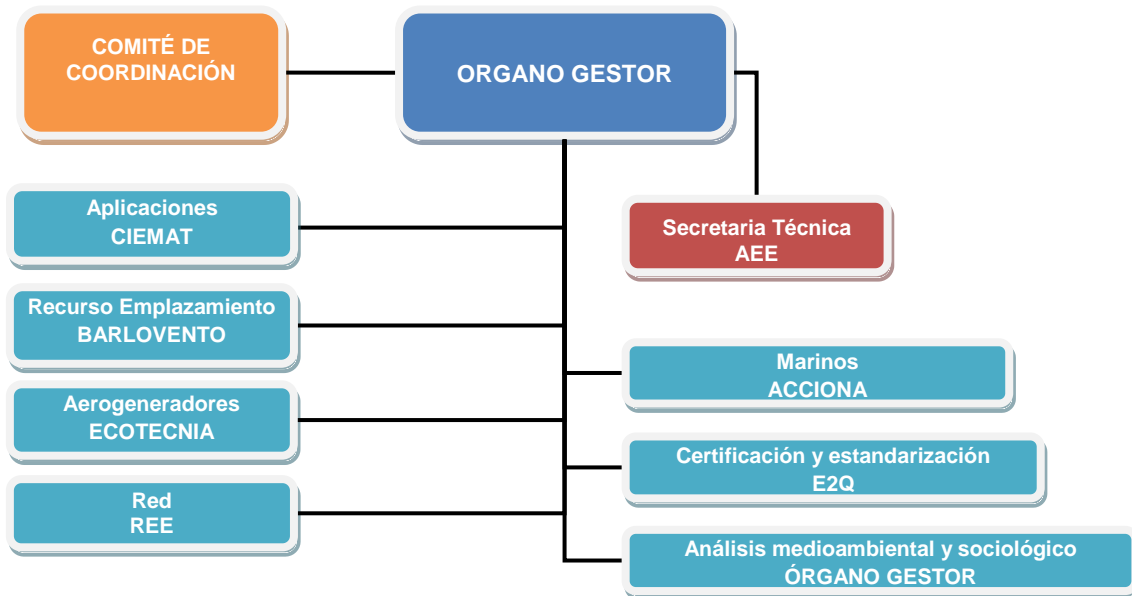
COMITÉ DE COORDINACIÓN

ORGANO GESTOR

Aplicaciones
CIEMAT

Secretaria Técnica
AEE

Recurso Emplazamiento
BARLOVENTO

Marinos
ACCIONA

Aerogeneradores
ECOTECNIA

Certificación y estandarización
E2Q

Red
REE

Análisis medioambiental y sociológico
ÓRGANO GESTOR